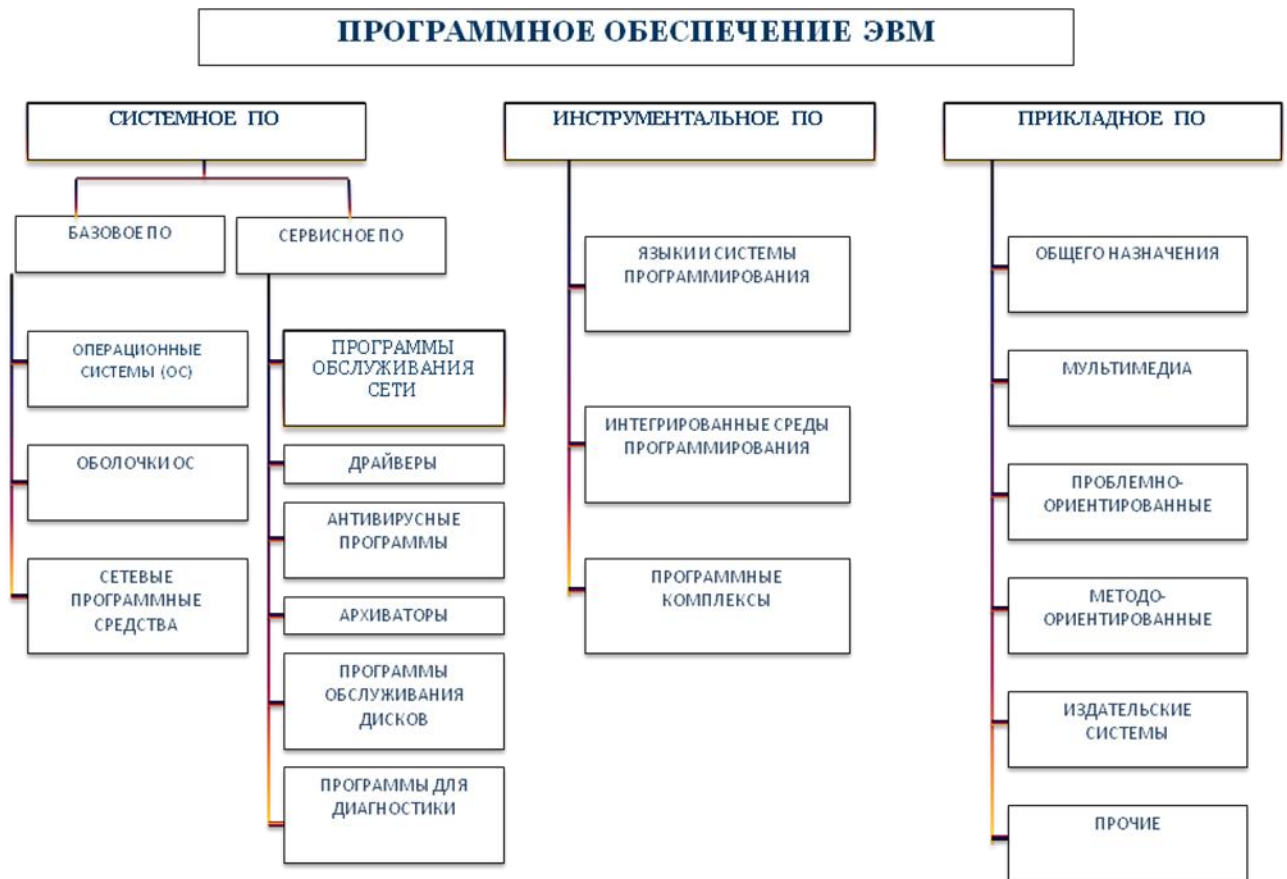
ПРОГРАММНОЕ ОБЕСПЕЧЕНИЕ ЭВМ

СИСТЕМНОЕ ПО

БАЗОВОЕ ПО

ОПЕРАЦИОННЫЕ СИСТЕМЫ (ОС)

ОБОЛОЧКИ ОС

СЕТЕВЫЕ ПРОГРАММНЫЕ СРЕДСТВА

СЕРВИСНОЕ ПО

ПРОГРАММЫ ОБСЛУЖИВАНИЯ СЕТИ

ДРАЙВЕРЫ

АНТИВИРУСНЫЕ ПРОГРАММЫ

АРХИВАТОРЫ

ПРОГРАММЫ ОБСЛУЖИВАНИЯ ДИСКОВ

ПРОГРАММЫ ДЛЯ ДИАГНОСТИКИ

ИНСТРУМЕНТАЛЬНОЕ ПО

ЯЗЫКИ И СИСТЕМЫ ПРОГРАММИРОВАНИЯ

ИНТЕГРИРОВАННЫЕ СРЕДЫ ПРОГРАММИРОВАНИЯ

ПРОГРАММНЫЕ КОМПЛЕКСЫ

ПРИКЛАДНОЕ ПО

ОБЩЕГО НАЗНАЧЕНИЯ

МУЛЬТИМЕДИА

ПРОБЛЕМНО-ОРИЕНТИРОВАННЫЕ

МЕТОДО-ОРИЕНТИРОВАННЫЕ

ИЗДАТЕЛЬСКИЕ СИСТЕМЫ

ПРОЧИЕ